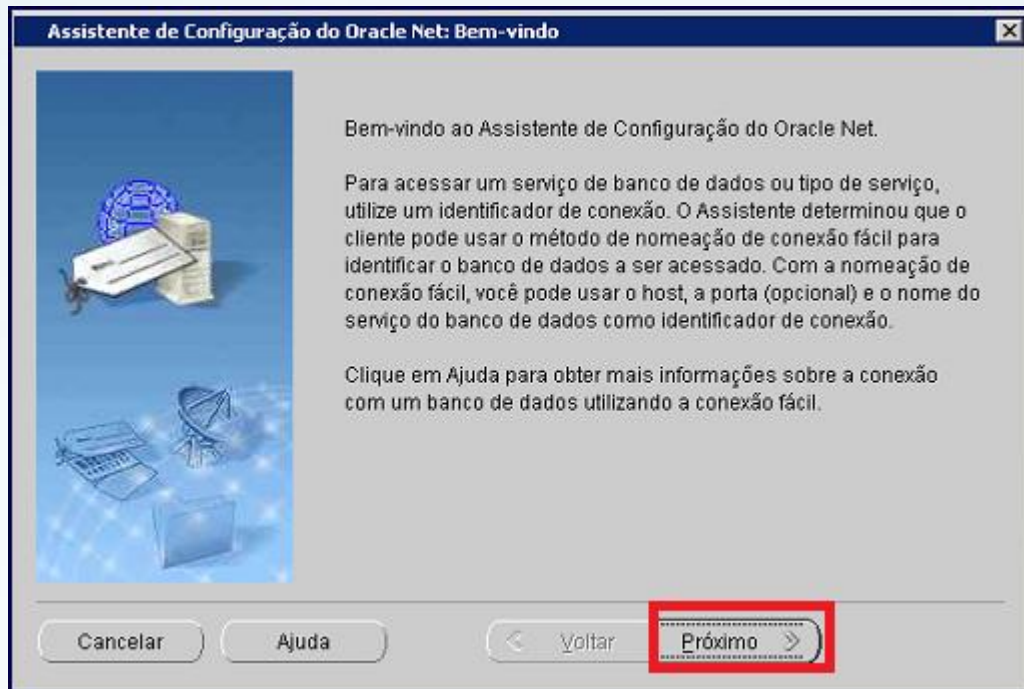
Assistente de Configuração do Oracle Net: Bem-vindo

Bem-vindo ao Assistente de Configuração do Oracle Net.

Para acessar um serviço de banco de dados ou tipo de serviço, utilize um identificador de conexão. O Assistente determinou que o cliente pode usar o método de nomeação de conexão fácil para identificar o banco de dados a ser acessado. Com a nomeação de conexão fácil, você pode usar o host, a porta (opcional) e o nome do serviço do banco de dados como identificador de conexão.

Clique em Ajuda para obter mais informações sobre a conexão com um banco de dados utilizando a conexão fácil.

Cancelar
Ajuda
< Voltar
Próximo >>